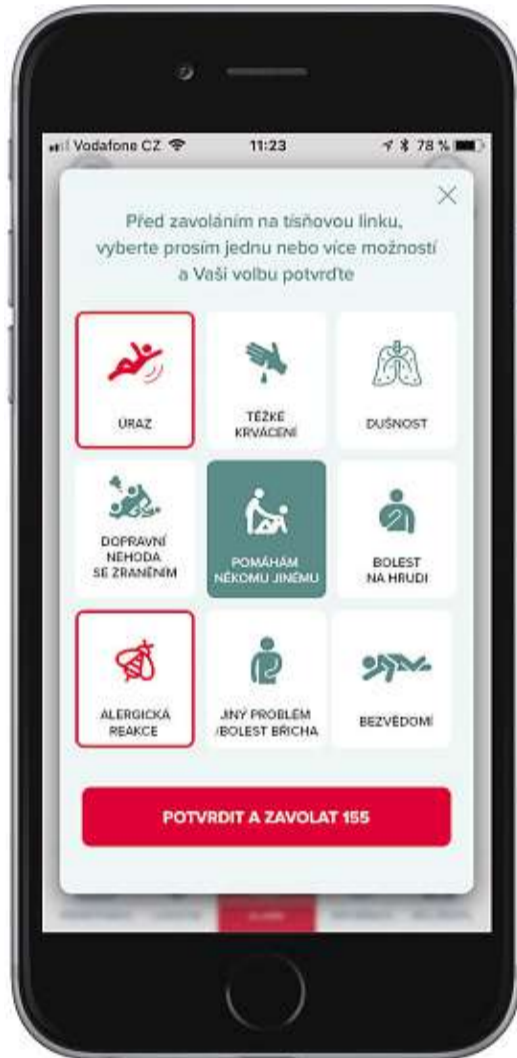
Vodafone CZ 11:23 78 %

Před zavoláním na tísňovou linku, vyberte prosím jednu nebo více možností a Vaši volbu potvrďte

ÚRAZ

TĚŽKÉ KRVÁCENÍ

DUŠNOST

DOPRAVNÍ NEHODA SE ZRANĚNÍM

POMÁHÁM NĚKOMU JINÉMU

BOLEST NA HRUDI

ALERGICKÁ REAKCE

JINÝ PROBLÉM /BOLEST BŘICHA

BEZVĚDOMÍ

POTVRDIT A ZAVOLAT 155